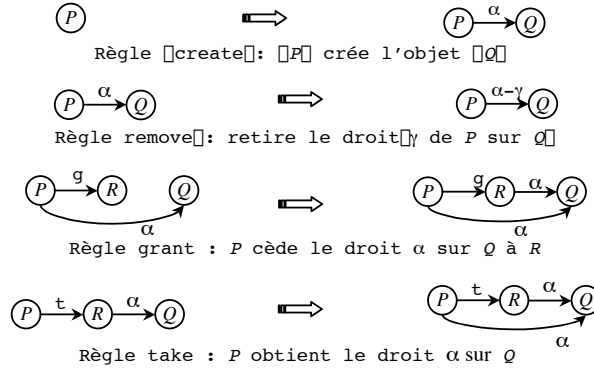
P ⟹ P $\xrightarrow{\alpha}$ Q

Règle create: P crée l'objet Q

P $\xrightarrow{\alpha}$ Q ⟹ P $\xrightarrow{\alpha-\gamma}$ Q

Règle remove: retire le droit γ de P sur Q

P $\xrightarrow{g}$ R, Q, α ⟹ P $\xrightarrow{g}$ R $\xrightarrow{\alpha}$ Q, α

Règle grant : P cède le droit α sur Q à R

P $\xrightarrow{t}$ R $\xrightarrow{\alpha}$ Q ⟹ P $\xrightarrow{t}$ R $\xrightarrow{\alpha}$ Q, α

Règle take : P obtient le droit α sur Q